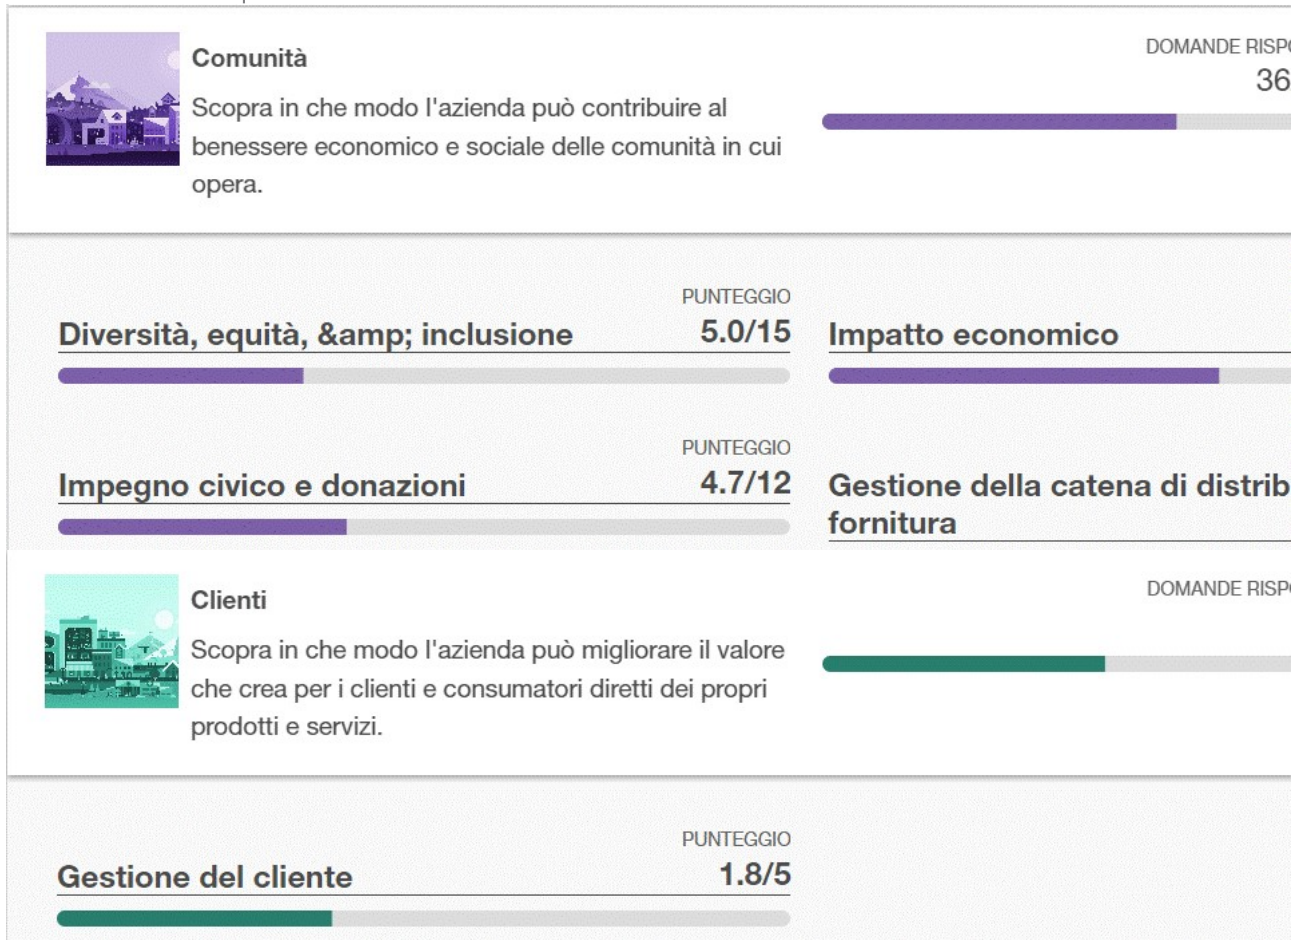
Comunità

Scopra in che modo l'azienda può contribuire al benessere economico e sociale delle comunità in cui opera.

DOMANDE RISP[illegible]
36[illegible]

PUNTEGGIO
Diversità, equità, &amp; inclusione 5.0/15

Impatto economico

PUNTEGGIO
Impegno civico e donazioni 4.7/12

Gestione della catena di distrib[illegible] fornitura

Clienti

Scopra in che modo l'azienda può migliorare il valore che crea per i clienti e consumatori diretti dei propri prodotti e servizi.

DOMANDE RISP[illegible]

PUNTEGGIO
Gestione del cliente 1.8/5